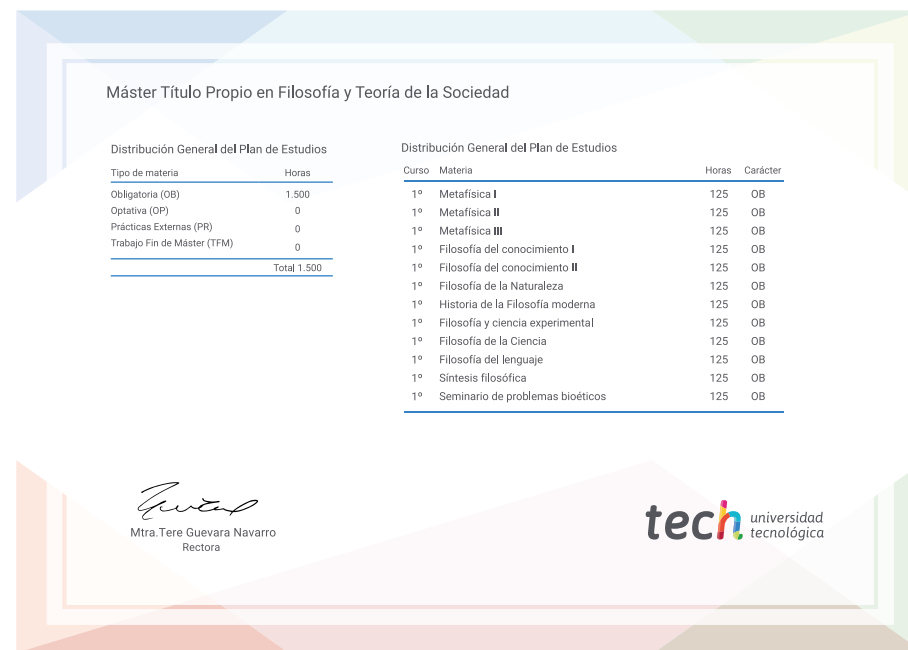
Máster Título Propio en Filosofía y Teoría de la Sociedad

Distribución General del Plan de Estudios

| Tipo de materia | Horas |
|---|---|
| Obligatoria (OB) | 1.500 |
| Optativa (OP) | 0 |
| Prácticas Externas (PR) | 0 |
| Trabajo Fin de Máster (TFM) | 0 |
| | Total 1.500 |

Distribución General del Plan de Estudios

| Curso | Materia | Horas | Carácter |
|---|---|---|---|
| 1º | Metafísica I | 125 | OB |
| 1º | Metafísica II | 125 | OB |
| 1º | Metafísica III | 125 | OB |
| 1º | Filosofía del conocimiento I | 125 | OB |
| 1º | Filosofía del conocimiento II | 125 | OB |
| 1º | Filosofía de la Naturaleza | 125 | OB |
| 1º | Historia de la Filosofía moderna | 125 | OB |
| 1º | Filosofía y ciencia experimental | 125 | OB |
| 1º | Filosofía de la Ciencia | 125 | OB |
| 1º | Filosofía del lenguaje | 125 | OB |
| 1º | Síntesis filosófica | 125 | OB |
| 1º | Seminario de problemas bioéticos | 125 | OB |

Mtra.Tere Guevara Navarro
Rectora

tech universidad tecnológica